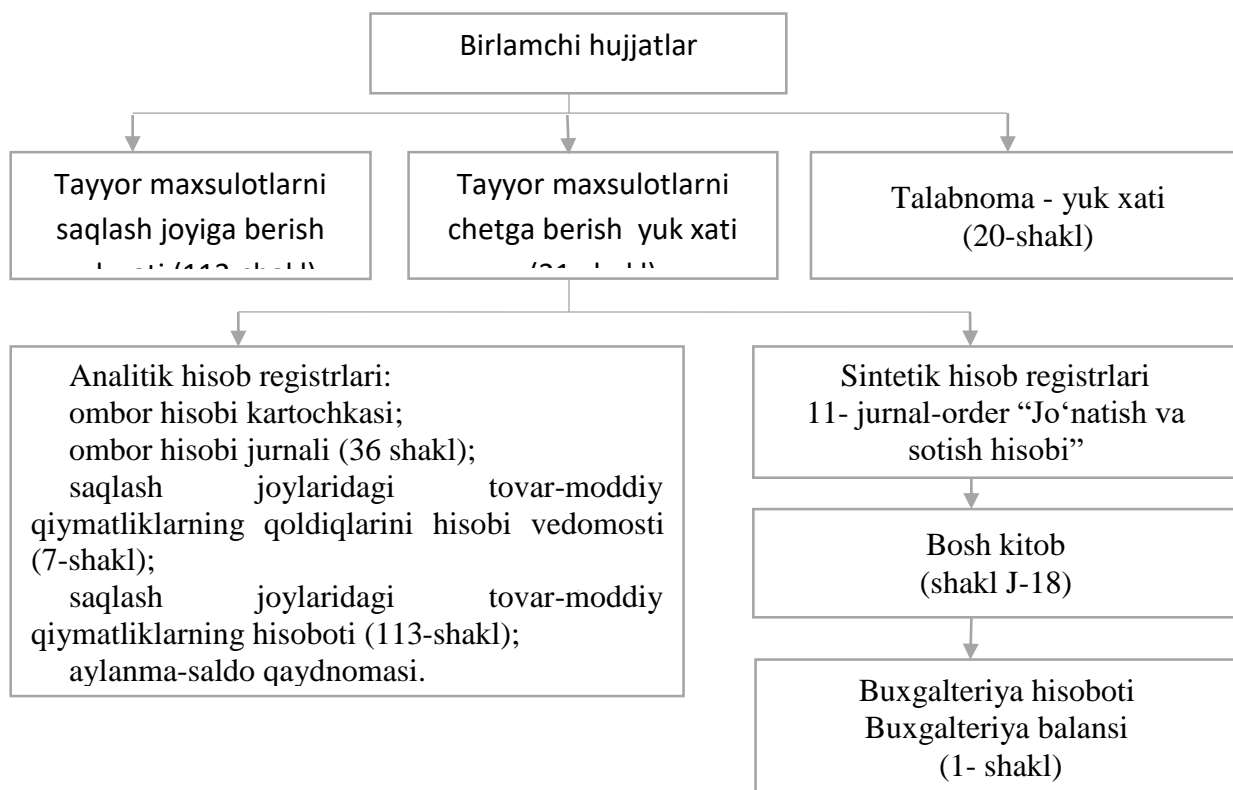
Birlamchi hujjatlar

Tayyor maxsulotlarni saqlash joyiga berish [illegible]

Tayyor maxsulotlarni chetga berish yuk xati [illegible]

Talabnoma - yuk xati (20-shakl)

Analitik hisob registrlari:
ombor hisobi kartochkasi;
ombor hisobi jurnali (36 shakl);
saqlash joylaridagi tovar-moddiy qiymatliklarning qoldiqlarini hisobi vedomosti (7-shakl);
saqlash joylaridagi tovar-moddiy qiymatliklarning hisoboti (113-shakl);
aylanma-saldo qaydnomasi.

Sintetik hisob registrlari
11- jurnal-order “Jo‘natish va sotish hisobi”

Bosh kitob
(shakl J-18)

Buxgalteriya hisoboti
Buxgalteriya balansi
(1- shakl)